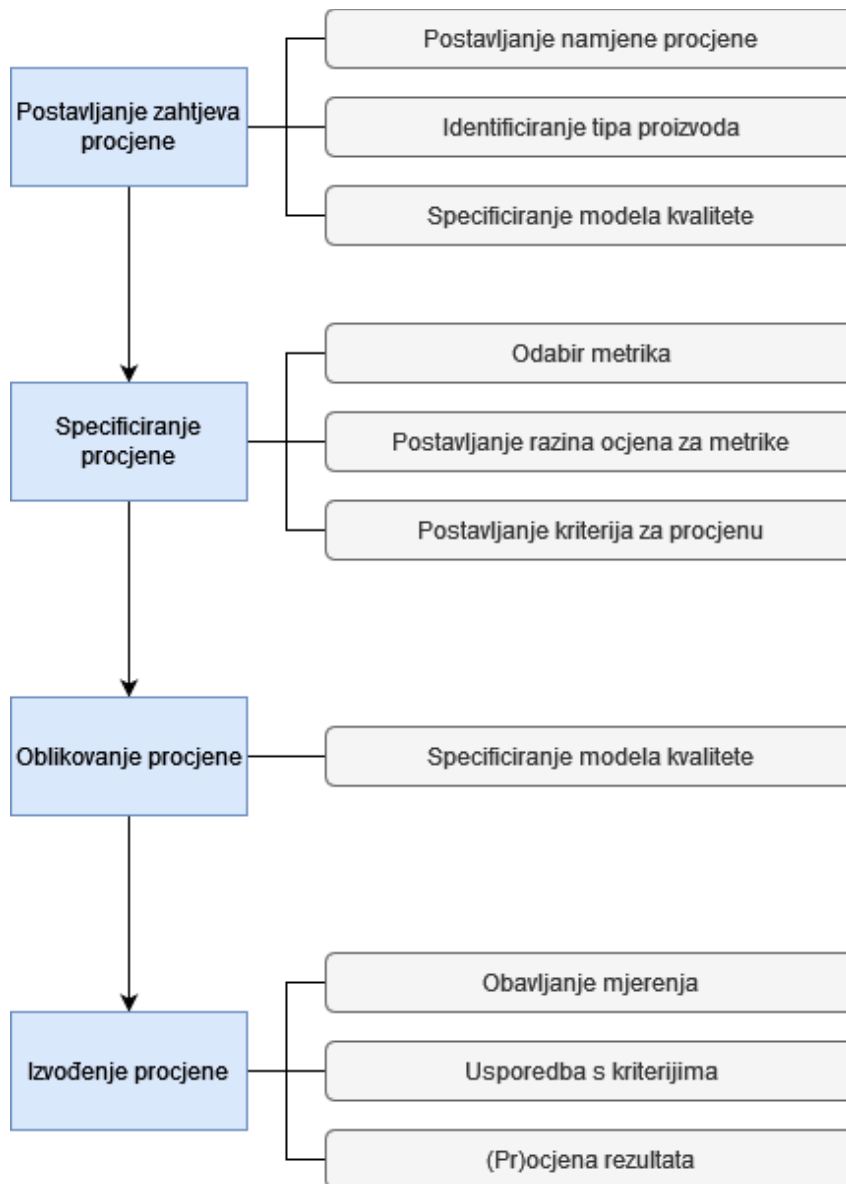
Postavljanje zahtjeva procjene

Postavljanje namjene procjene

Identificiranje tipa proizvoda

Specificiranje modela kvalitete

Specificiranje procjene

Odabir metrika

Postavljanje razina ocjena za metrike

Postavljanje kriterija za procjenu

Oblikovanje procjene

Specificiranje modela kvalitete

Izvođenje procjene

Obavljanje mjerenja

Usporedba s kriterijima

(Pr)ocjena rezultata